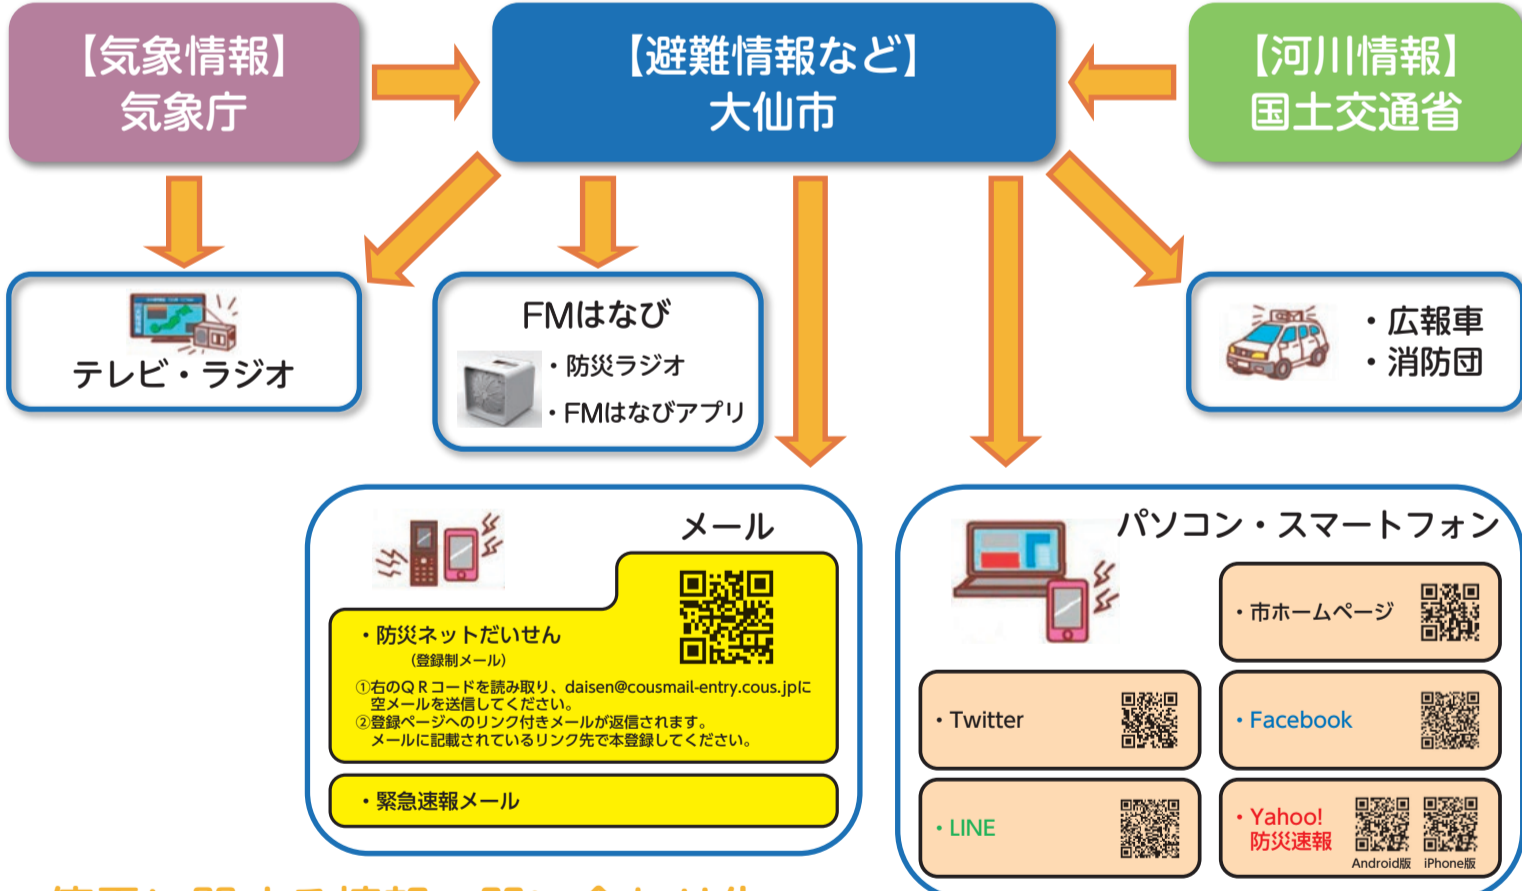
【気象情報】
気象庁

【避難情報など】
大仙市

【河川情報】
国土交通省

テレビ・ラジオ

FMはなび
・防災ラジオ
・FMはなびアプリ

・広報車
・消防団

メール

・防災ネットだいせん
（登録制メール）
①右のＱＲコードを読み取り、daisen@cousmail-entry.cous.jpに空メールを送信してください。
②登録ページへのリンク付きメールが返信されます。メールに記載されているリンク先で本登録してください。

・緊急速報メール

パソコン・スマートフォン

・市ホームページ

・Twitter

・Facebook

・LINE

・Yahoo!
防災速報
Android版 iPhone版

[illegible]